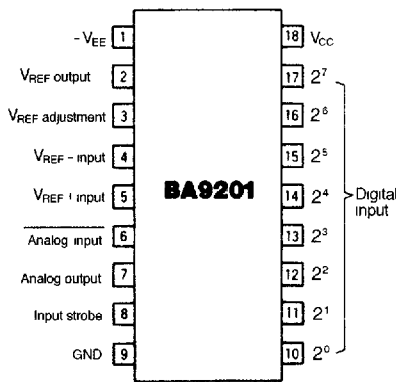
$-V_{EE}$ 1
$V_{REF}$ output 2
$V_{REF}$ adjustment 3
$V_{REF}$ - input 4
$V_{REF}$ + input 5
$\overline{\text{Analog input}}$ 6
Analog output 7
Input strobe 8
GND 9

BA9201

18 $V_{CC}$
17 $2^7$
16 $2^6$
15 $2^5$
14 $2^4$
13 $2^3$
12 $2^2$
11 $2^1$
10 $2^0$

Digital input